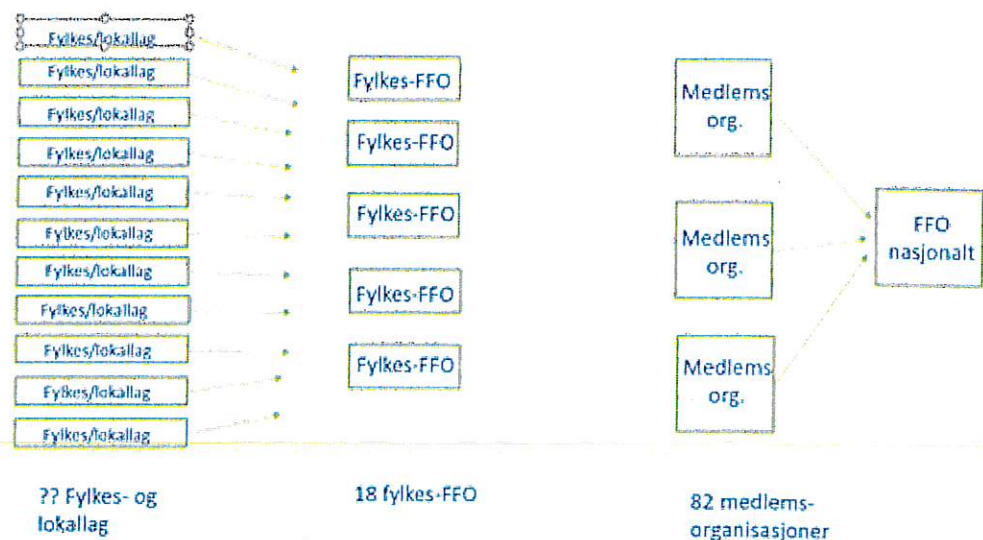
Fylkes/lokallag
Fylkes/lokallag
Fylkes/lokallag
Fylkes/lokallag
Fylkes/lokallag
Fylkes/lokallag
Fylkes/lokallag
Fylkes/lokallag
Fylkes/lokallag
Fylkes/lokallag
Fylkes/lokallag

Fylkes-FFO
Fylkes-FFO
Fylkes-FFO
Fylkes-FFO
Fylkes-FFO

Medlems org.
Medlems org.
Medlems org.

FFO nasjonalt

?? Fylkes- og lokallag

18 fylkes-FFO

82 medlems-organisasjoner